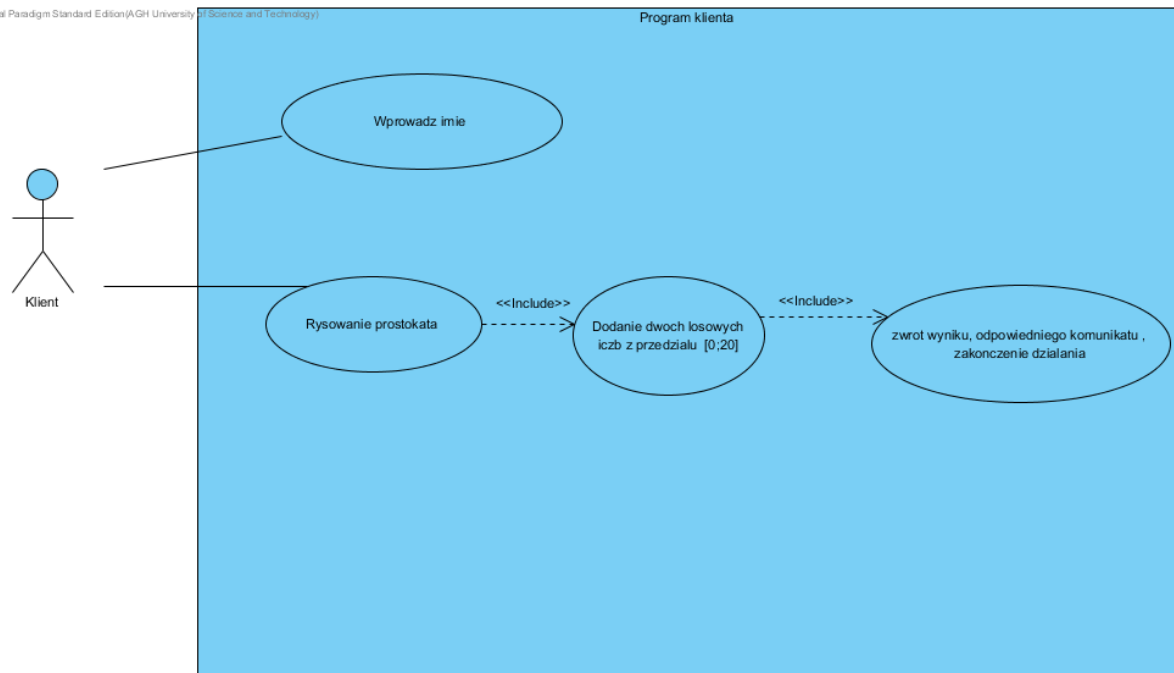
al Paradigm Standard Edition(AGH University of Science and Technology)

Program klienta

Wprowadz imie

Klient

Rysowanie prostokata

<<Include>>

Dodanie dwoch losowych iczb z przedzialu [0;20]

<<Include>>

zwrot wyniku, odpowiedniego komunikatu , zakonczenie dzialania